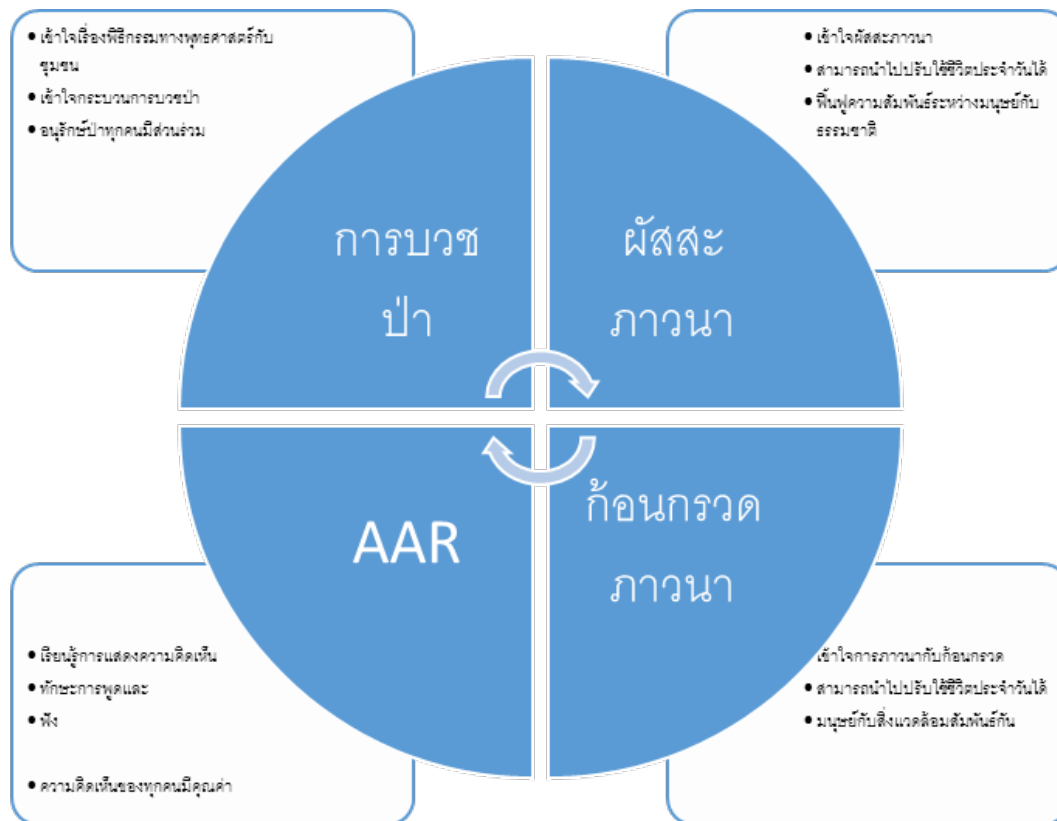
• เข้าใจเรื่องพิธีกรรมทางพุทธศาสตร์กับชุมชน
• เข้าใจกระบวนการบวชป่า
• อนุรักษ์ป่าทุกคนมีส่วนร่วม

• เข้าใจผัสสะภาวนา
• สามารถนำไปปรับใช้ชีวิตประจำวันได้
• ฟื้นฟูความสัมพันธ์ระหว่างมนุษย์กับธรรมชาติ

การบวชป่า

ผัสสะภาวนา

AAR

ก้อนกรวดภาวนา

• เรียนรู้การแสดงความคิดเห็น
• ทักษะการพูดและ
• ฟัง
• ความคิดเห็นของทุกคนมีคุณค่า

เข้าใจการภาวนากับก้อนกรวด
• สามารถนำไปปรับใช้ชีวิตประจำวันได้
• มนุษย์กับสิ่งแวดล้อมสัมพันธ์กัน